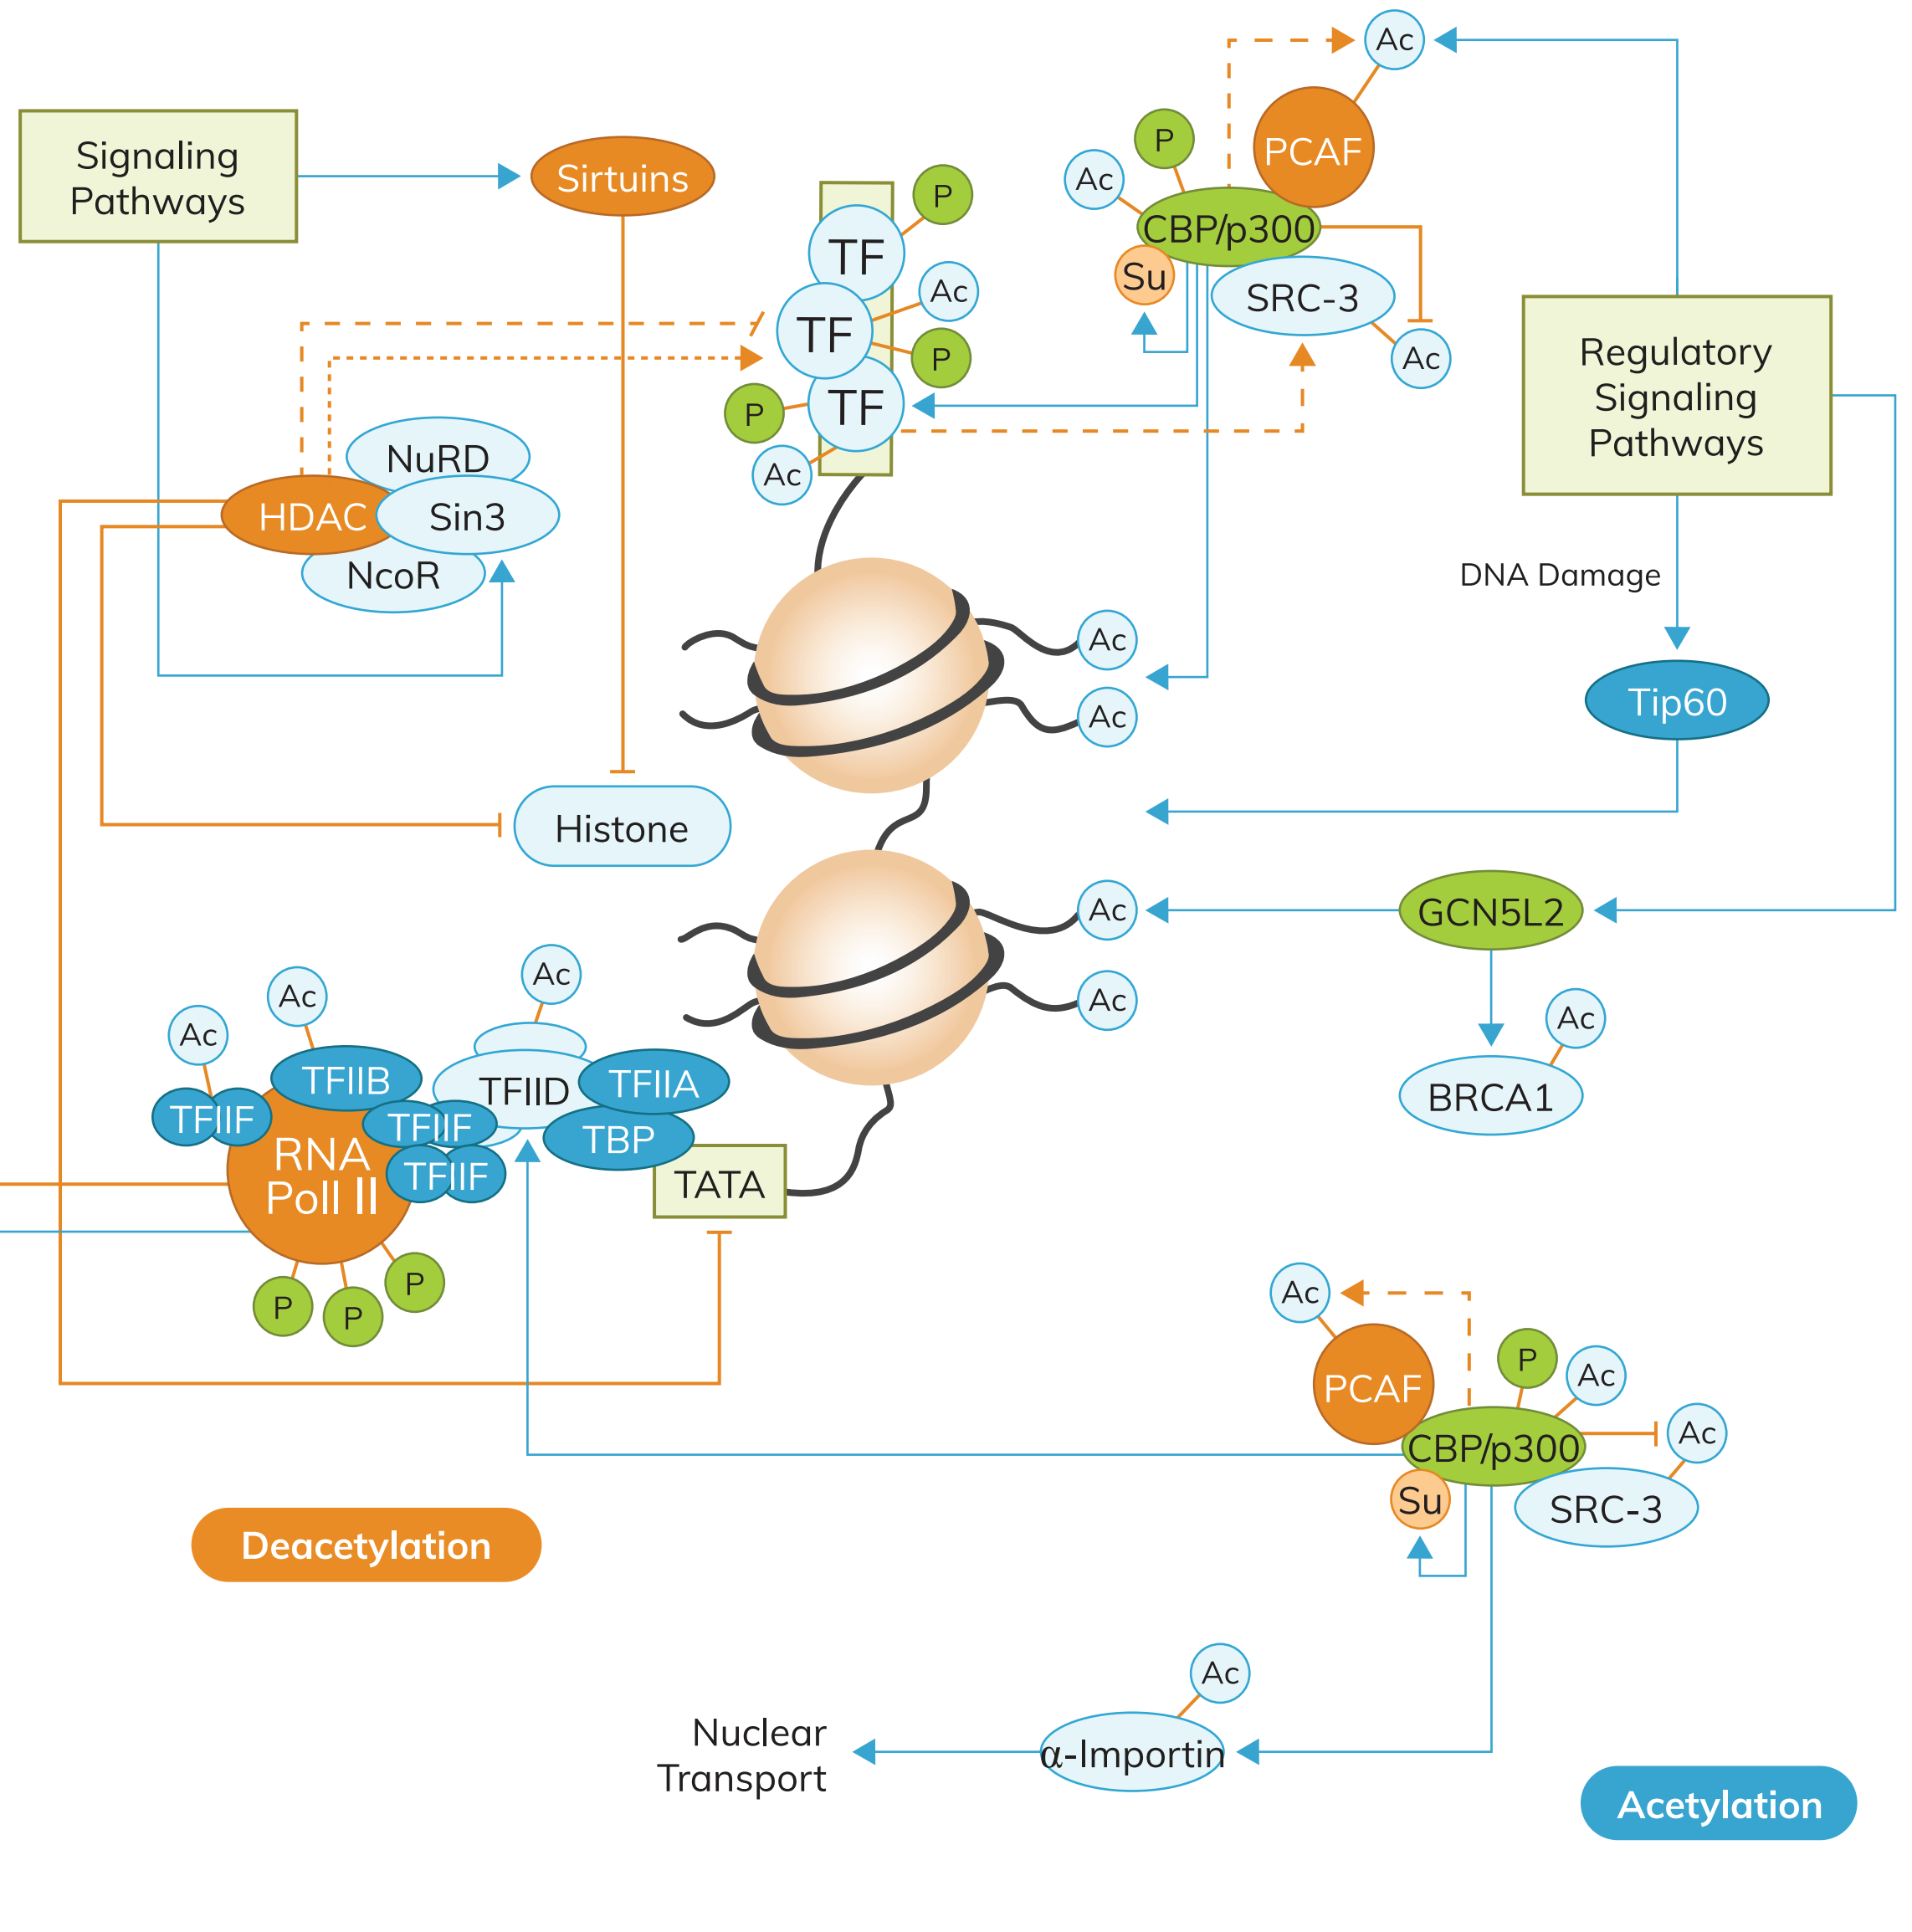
Signaling Pathways

Sirtuins

P
TF
Ac
TF
P
P
TF
Ac

Ac
P
PCAF
Ac
CBP/p300
Su
SRC-3
Ac

Regulatory Signaling Pathways

NuRD
HDAC
Sin3
NcoR

DNA Damage

Ac
Ac

Tip60

Histone

Ac
Ac

GCN5L2

Ac
BRCA1

Ac
Ac
Ac
TFIIB
TFIIF
TFIID
TFIIA
TFIIF
RNA Poll II
TBP
TFIIF
TATA
P
P
P

Ac
PCAF
P
Ac
CBP/p300
Ac
Su
SRC-3

Deacetylation

Ac
Nuclear Transport
α-Importin

Acetylation